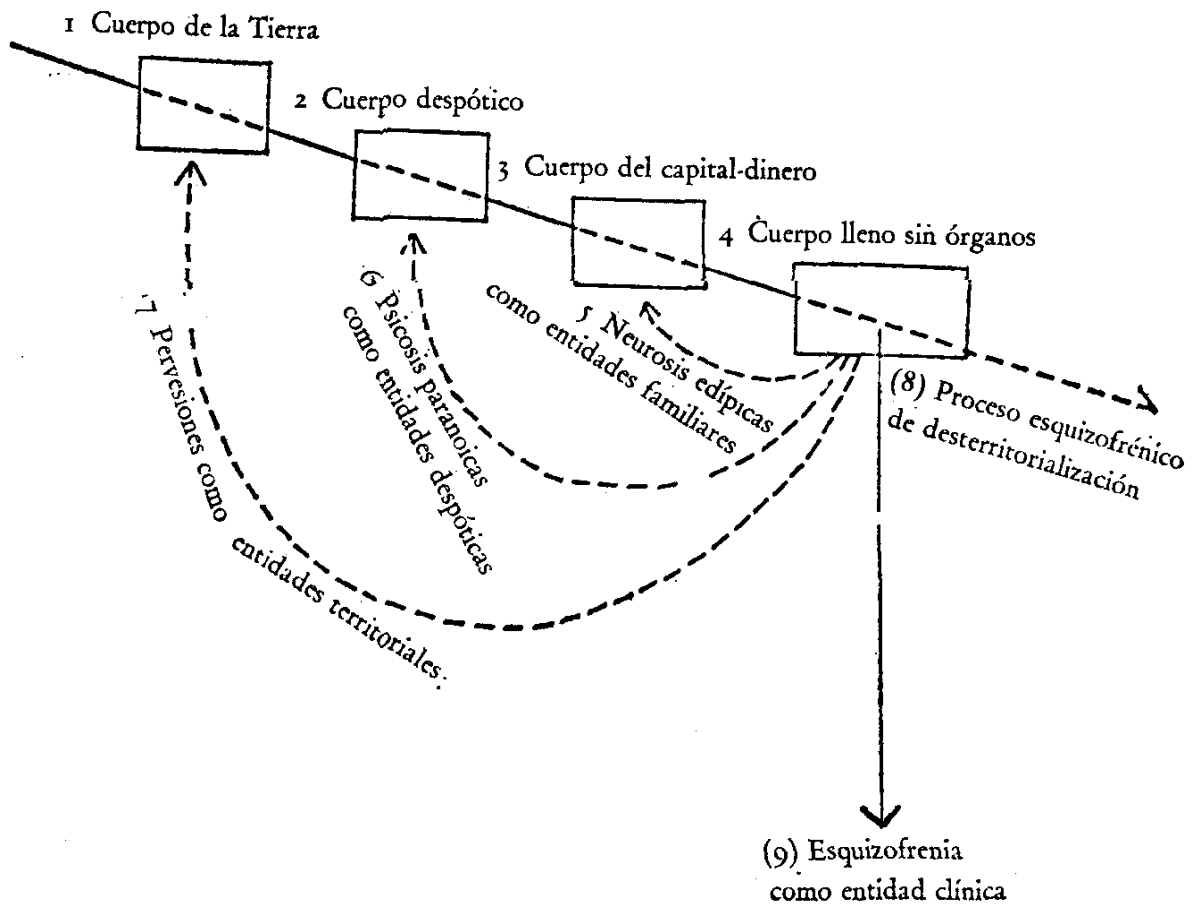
1 Cuerpo de la Tierra

2 Cuerpo despótico

3 Cuerpo del capital-dinero

4 Cuerpo lleno sin órganos

5 Neurosis edípicas como entidades familiares

6 Psicosis paranoicas como entidades despóticas

7 Perversiones como entidades territoriales.

(8) Proceso esquizofrénico de desterritorialización

(9) Esquizofrenia como entidad clínica